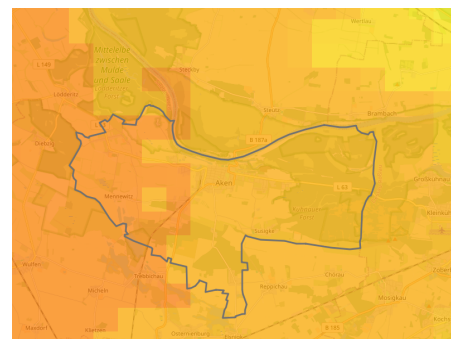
Wörlitz
Mündung zwischen Mulde und Saale
L 149
Lödderitz
Kleinsaw
Steutz
Brambach
B 187a
Aken
L 63
Mennewitz
Susigke
Großkühnau
Kleinkühnau
Kühnauer
Wulfen
Frenz
Micheln
Chörau
Reppichau
Mosigkau
Zehmitz
Osternienburg
B 185
Maasdorf
Edderitz
Libehna